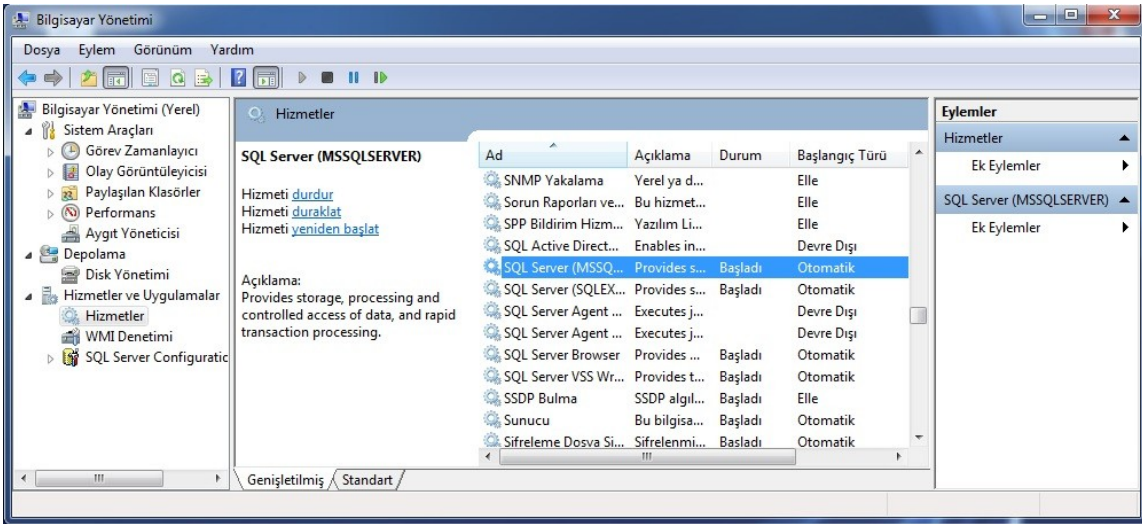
Bilgisayar Yönetimi

Dosya Eylem Görünüm Yardım

Bilgisayar Yönetimi (Yerel)
Sistem Araçları
Görev Zamanlayıcı
Olay Görüntüleyicisi
Paylaşılan Klasörler
Performans
Aygıt Yöneticisi
Depolama
Disk Yönetimi
Hizmetler ve Uygulamalar
Hizmetler
WMI Denetimi
SQL Server Configuratic

Hizmetler

SQL Server (MSSQLSERVER)

Hizmeti durdur
Hizmeti duraklat
Hizmeti yeniden başlat

Açıklama:
Provides storage, processing and controlled access of data, and rapid transaction processing.

| Ad | Açıklama | Durum | Başlangıç Türü |
|---|---|---|---|
| SNMP Yakalama | Yerel ya d... | | Elle |
| Sorun Raporları ve... | Bu hizmet... | | Elle |
| SPP Bildirim Hizm... | Yazılım Li... | | Elle |
| SQL Active Direct... | Enables in... | | Devre Dışı |
| SQL Server (MSSQ... | Provides s... | Başladı | Otomatik |
| SQL Server (SQLEX... | Provides s... | Başladı | Otomatik |
| SQL Server Agent ... | Executes j... | | Devre Dışı |
| SQL Server Agent ... | Executes j... | | Devre Dışı |
| SQL Server Browser | Provides ... | Başladı | Otomatik |
| SQL Server VSS Wr... | Provides t... | Başladı | Otomatik |
| SSDP Bulma | SSDP algıl... | Başladı | Elle |
| Sunucu | Bu bilgisa... | Başladı | Otomatik |
| Şifreleme Dosya Si... | Şifrelenmi... | Başladı | Otomatik |

Genişletilmiş Standart

Eylemler
Hizmetler
Ek Eylemler
SQL Server (MSSQLSERVER)
Ek Eylemler